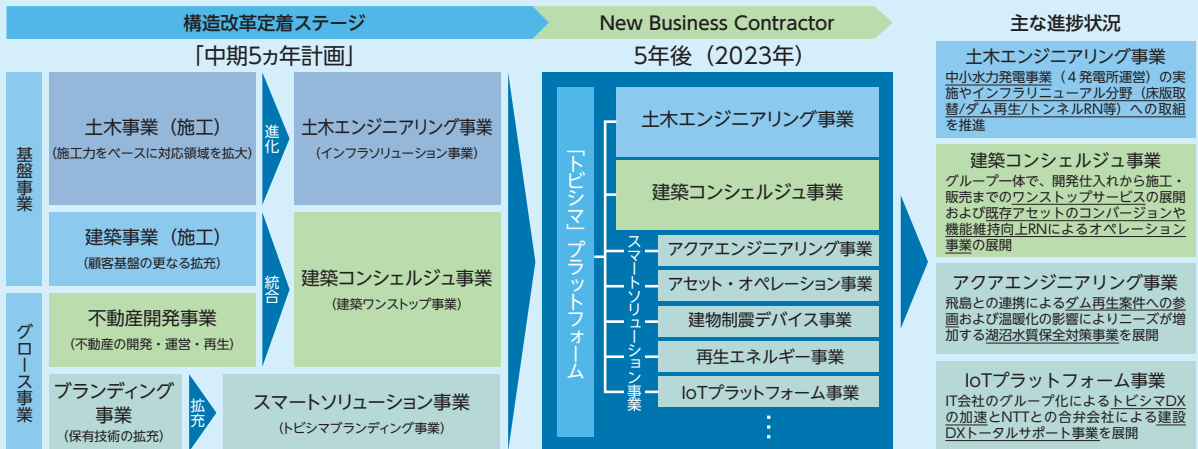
構造改革定着ステージ

New Business Contractor

主な進捗状況

「中期5ヵ年計画」

5年後（2023年）

基盤事業

土木事業（施工）
（施工力をベースに対応領域を拡大）

進化

土木エンジニアリング事業
（インフラソリューション事業）

建築事業（施工）
（顧客基盤の更なる拡充）

統合

建築コンシェルジュ事業
（建築ワンストップ事業）

グロース事業

不動産開発事業
（不動産の開発・運営・再生）

ブランディング事業
（保有技術の拡充）

拡充

スマートソリューション事業
（トビシマブランディング事業）

「トビシマ」プラットフォーム

土木エンジニアリング事業

建築コンシェルジュ事業

スマートソリューション事業

アクアエンジニアリング事業

アセット・オペレーション事業

建物制震デバイス事業

再生エネルギー事業

IoTプラットフォーム事業

⋮

土木エンジニアリング事業
中小水力発電事業（4発電所運営）の実施やインフラリニューアル分野（床版取替/ダム再生/トンネルRN等）への取組を推進

建築コンシェルジュ事業
グループ一体で、開発仕入れから施工・販売までのワンストップサービスの展開および既存アセットのコンバージョンや機能維持向上RNによるオペレーション事業の展開

アクアエンジニアリング事業
飛島との連携によるダム再生案件への参画および温暖化の影響によりニーズが増加する湖沼水質保全対策事業を展開

IoTプラットフォーム事業
IT会社のグループ化によるトビシマDXの加速とNTTとの合弁会社による建設DXトータルサポート事業を展開